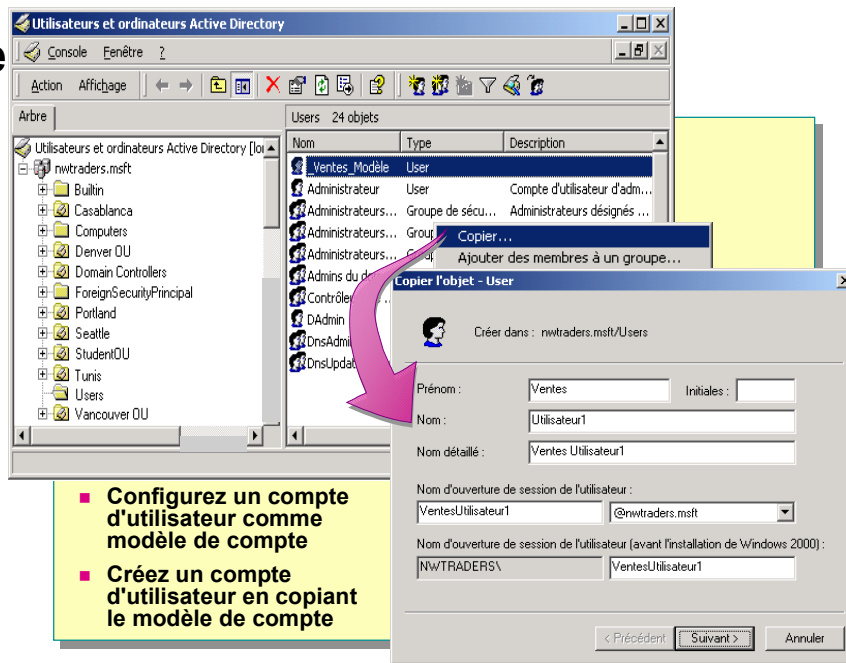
Utilisateurs et ordinateurs Active Directory

Console Fenêtre ?

Action Affichage

Arbre

Users 24 objets

| Nom | Type | Description |
|---|---|---|
| _Ventes_Modèle | User | |
| Administrateur | User | Compte d'utilisateur d'adm... |
| Administrateurs... | Groupe de sécu... | Administrateurs désignés ... |
| Administrateurs... | Group | |
| Administrateurs... | Group | |
| Admins du do | | |
| Contrôle | | |
| DAdmin | | |
| DnsAdmi | | |
| DnsUpdat | | |

Utilisateurs et ordinateurs Active Directory [lo
nwtraders.msft
Builtin
Casablanca
Computers
Denver OU
Domain Controllers
ForeignSecurityPrincipal
Portland
Seattle
StudentOU
Tunis
Users
Vancouver OU

Copier...
Ajouter des membres à un groupe...

Copier l'objet - User

Créer dans : nwtraders.msft/Users

Prénom : Ventes
Initiales :
Nom : Utilisateur1
Nom détaillé : Ventes Utilisateur1
Nom d'ouverture de session de l'utilisateur :
VentesUtilisateur1 @nwtraders.msft
Nom d'ouverture de session de l'utilisateur (avant l'installation de Windows 2000) :
NWTRADERS\ VentesUtilisateur1

< Précédent Suivant > Annuler

Configurez un compte d'utilisateur comme modèle de compte

Créez un compte d'utilisateur en copiant le modèle de compte